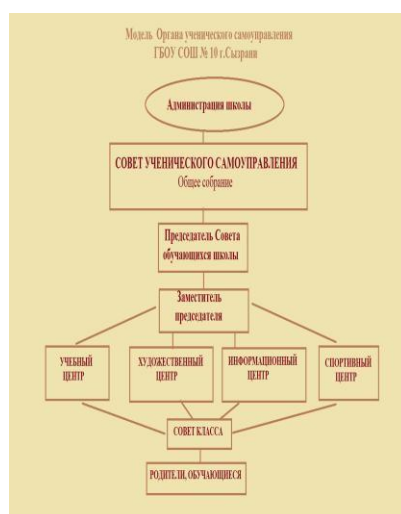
Модель Органа ученического самоуправления
ГБОУ СОШ № 10 г.Сызрани

Администрация школы

СОВЕТ УЧЕНИЧЕСКОГО САМОУПРАВЛЕНИЯ
Общее собрание

Председатель Совета обучающихся школы

Заместитель председателя

УЧЕБНЫЙ ЦЕНТР

ХУДОЖЕСТВЕННЫЙ ЦЕНТР

ИНФОРМАЦИОННЫЙ ЦЕНТР

СПОРТИВНЫЙ ЦЕНТР

СОВЕТ КЛАССА

РОДИТЕЛИ, ОБУЧАЮЩИЕСЯ